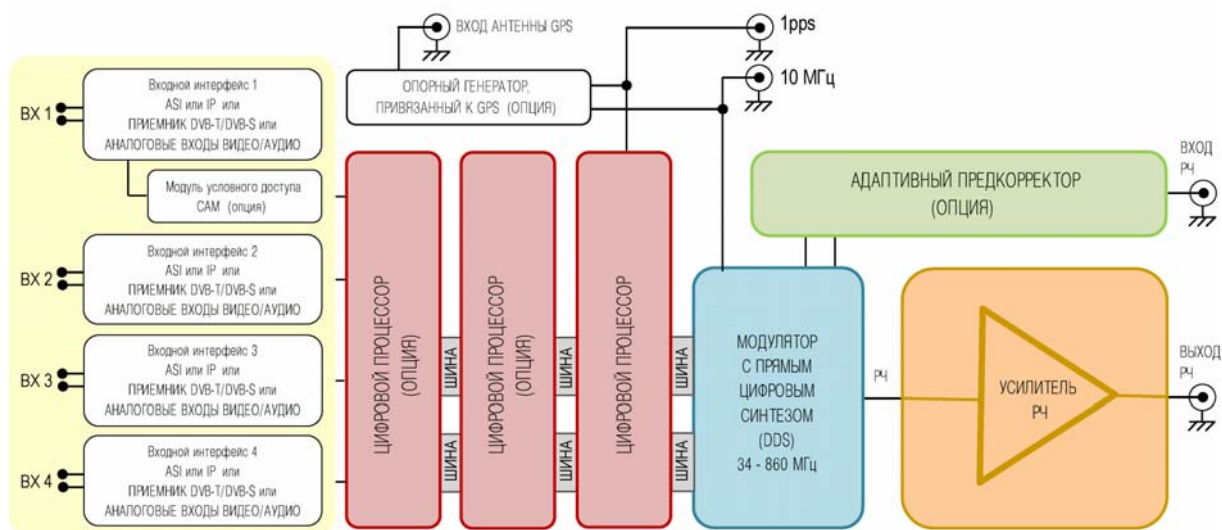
ВХОД АНТЕННЫ GPS

1pps

10 МГц

ОПОРНЫЙ ГЕНЕРАТОР, ПРИВЯЗАННЫЙ К GPS (ОПЦИЯ)

ВХ 1

Входной интерфейс 1
ASI или IP или
ПРИЕМНИК DVB-T/DVB-S или
АНАЛОГОВЫЕ ВХОДЫ ВИДЕО/АУДИО

Модуль условного доступа
CAM (опция)

ВХ 2

Входной интерфейс 2
ASI или IP или
ПРИЕМНИК DVB-T/DVB-S или
АНАЛОГОВЫЕ ВХОДЫ ВИДЕО/АУДИО

ВХ 3

Входной интерфейс 3
ASI или IP или
ПРИЕМНИК DVB-T/DVB-S или
АНАЛОГОВЫЕ ВХОДЫ ВИДЕО/АУДИО

ВХ 4

Входной интерфейс 4
ASI или IP или
ПРИЕМНИК DVB-T/DVB-S или
АНАЛОГОВЫЕ ВХОДЫ ВИДЕО/АУДИО

ЦИФРОВОЙ ПРОЦЕССОР (ОПЦИЯ)

ШИНА

ШИНА

ЦИФРОВОЙ ПРОЦЕССОР (ОПЦИЯ)

ШИНА

ШИНА

ЦИФРОВОЙ ПРОЦЕССОР

ШИНА

ШИНА

АДАПТИВНЫЙ ПРЕДКОРРЕКТОР
(ОПЦИЯ)

ВХОД
РЧ

МОДУЛЯТОР
С ПРЯМЫМ
ЦИФРОВЫМ
СИНТЕЗОМ
(DDS)
34 - 860 МГц

РЧ

УСИЛИТЕЛЬ
РЧ

ВЫХОД
РЧ